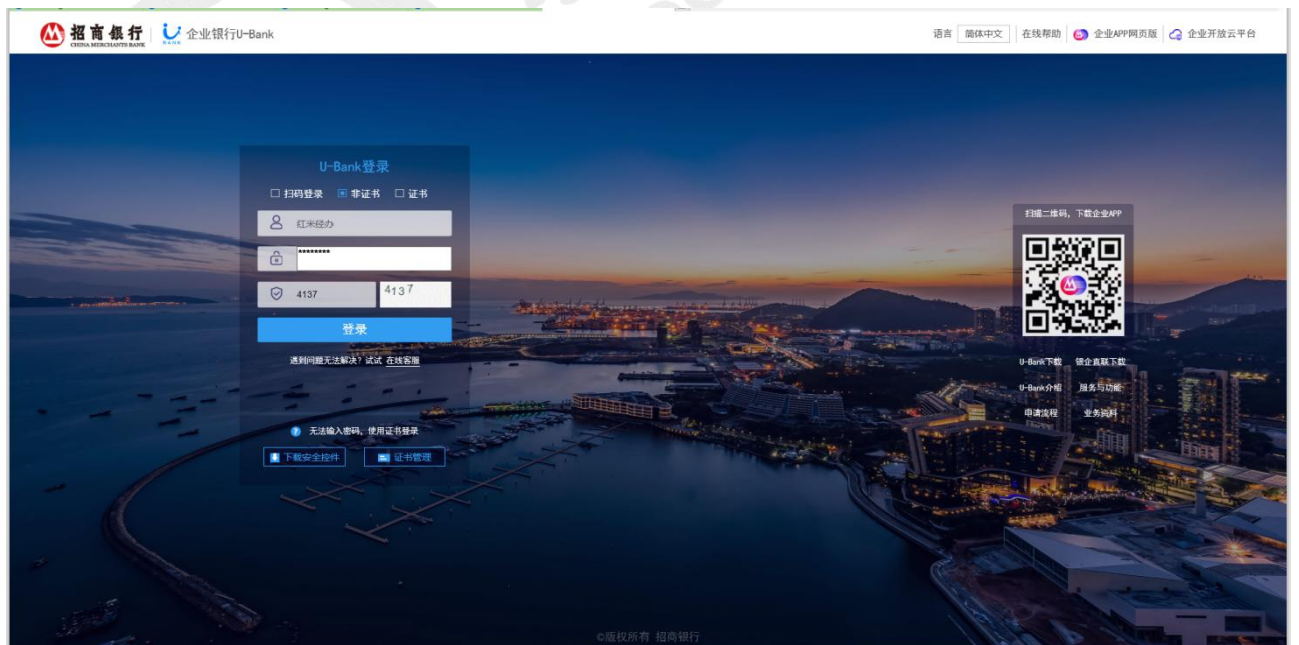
招商银行 CHINA MERCHANTS BANK | 企业银行U-Bank

语言 简体中文 | 在线帮助 | 企业APP网页版 | 企业开放云平台

U-Bank登录

扫码登录 非证书 证书

红米经办

********

4137 4137

登录

遇到问题无法解决？试试 在线客服

无法输入密码，使用证书登录

下载安全控件 证书管理

扫描二维码，下载企业APP

U-Bank下载 银企直联下载

U-Bank介绍 服务与功能

申请流程 业务资料

©版权所有 招商银行